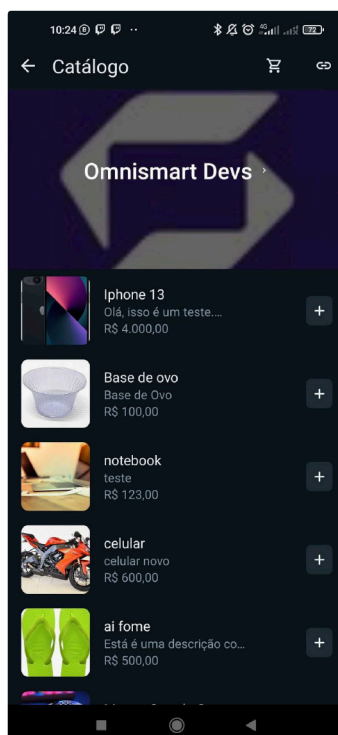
10:24

72

← Catálogo

Omnismart Devs ›

Iphone 13
Olá, isso é um teste....
R$ 4.000,00
+

Base de ovo
Base de Ovo
R$ 100,00
+

notebook
teste
R$ 123,00
+

celular
celular novo
R$ 600,00
+

ai fome
Está é uma descrição co...
R$ 500,00
+

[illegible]